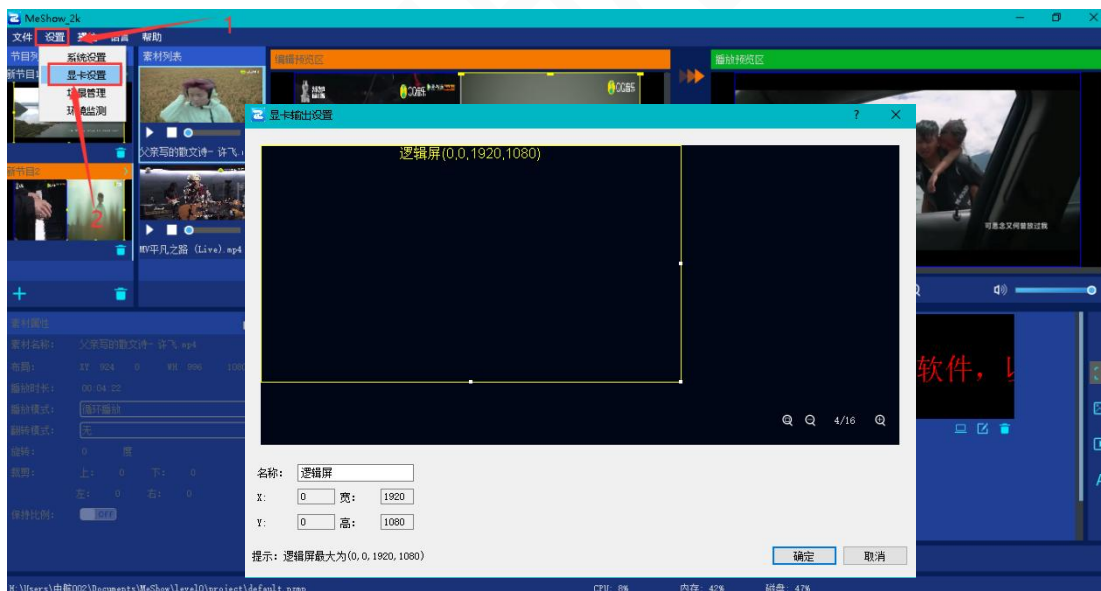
MeShow_2k
文件 设置 播 语言 帮助
1
系统设置
显卡设置
场景管理
环境监测
2
节目列
新节目
素材列表
编辑预览区
播放预览区
父亲写的散文诗- 许飞
新节目2
MV平凡之路 (Live).mp4
素材属性
素材名称: 父亲写的散文诗- 许飞.mp4
布局:
播放时长: 00:04:22
播放模式: 循环播放
翻转模式: 无
旋转: 0 度
裁剪: 上: 0 下: 0
左: 0 右: 0
保持比例: OFF
软件，
显卡输出设置
? X
逻辑屏(0,0,1920,1080)
4/16
名称: 逻辑屏
X: 0 宽: 1920
Y: 0 高: 1080
提示: 逻辑屏最大为(0, 0, 1920, 1080)
确定 取消
CPU: 8% 内存: 42% 磁盘: 47%